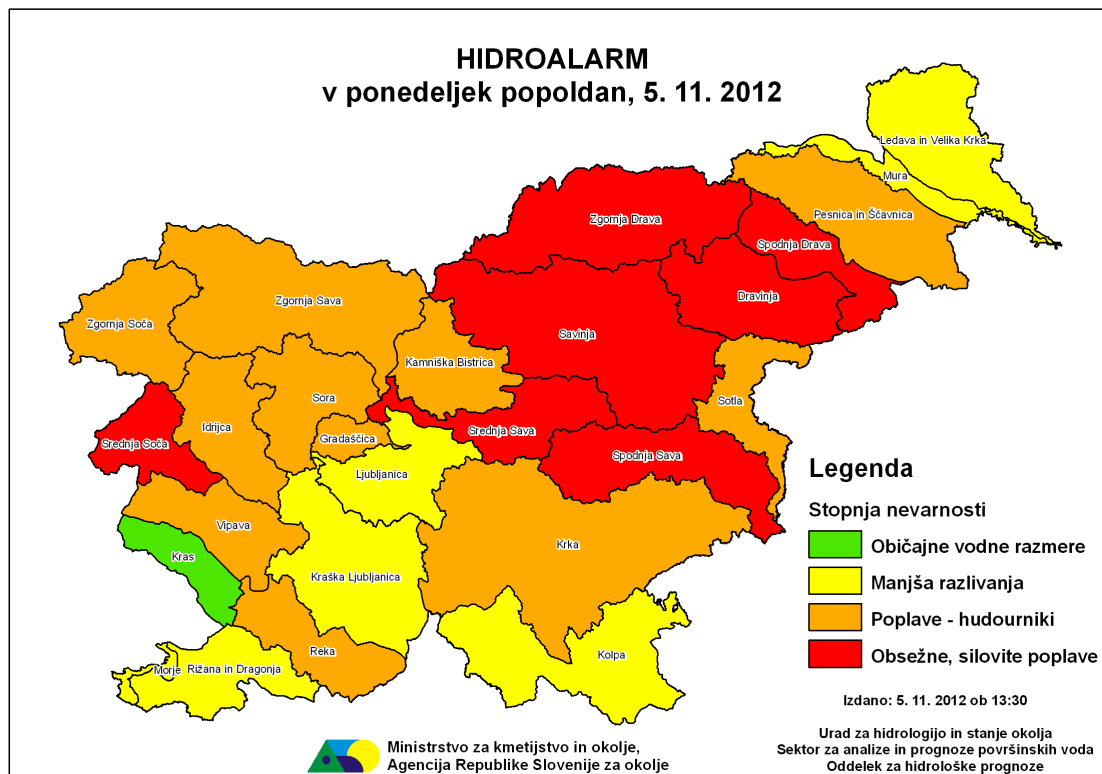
HIDROALARM
v ponedeljek popoldan, 5. 11. 2012

Ledava in Velika Krka
Mura
Pesnica in Ščavnica
Zgornja Drava
Spodnja Drava
Dravinja
Zgornja Sava
Zgornja Soča
Savinja
Kamniška Bistrica
Sora
Idrijca
Srednja Soča
Gradaščica
Srednja Sava
Sotla
Spodnja Sava
Ljubljanica
Vipava
Kras
Krka
Kraška Ljubljanica
Reka
Kolpa
Morje
Rižana in Dragonja

Legenda
Stopnja nevarnosti
Običajne vodne razmere
Manjša razlivanja
Poplave - hudourniki
Obsežne, silovite poplave

Izdano: 5. 11. 2012 ob 13:30

Urad za hidrologijo in stanje okolja
Sektor za analize in prognoze površinskih voda
Oddelek za hidrološke prognoze

Ministrstvo za kmetijstvo in okolje,
Agencija Republike Slovenije za okolje